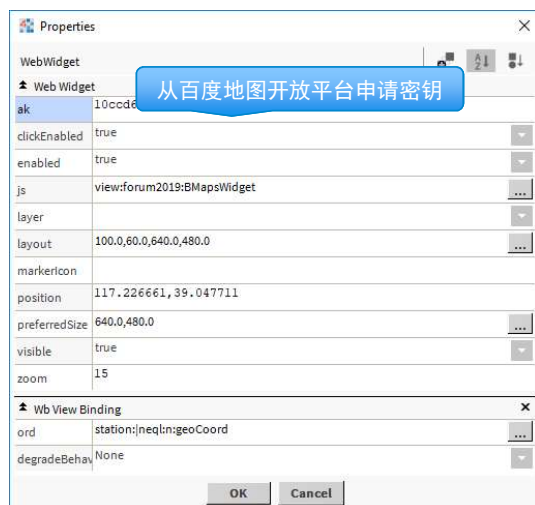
Properties

WebWidget

Web Widget

从百度地图开放平台申请密钥

| | |
|---|---|
| ak | 10ccd6 |
| clickEnabled | true |
| enabled | true |
| js | view:forum2019:BMapsWidget |
| layer | |
| layout | 100.0,60.0,640.0,480.0 |
| markerIcon | |
| position | 117.226661,39.047711 |
| preferredSize | 640.0,480.0 |
| visible | true |
| zoom | 15 |

Wb View Binding

| | |
|---|---|
| ord | station:\|neql:n:geoCoord |
| degradeBehav | None |

OK Cancel